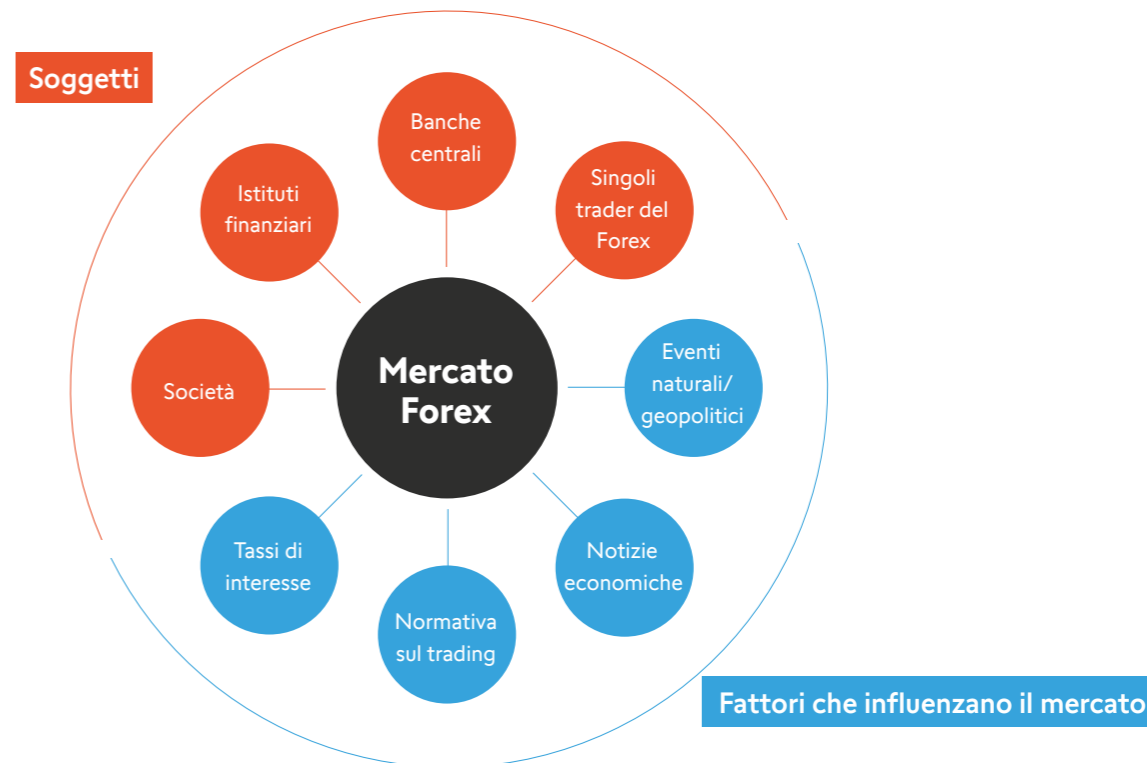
Soggetti

Banche centrali

Istituti finanziari

Singoli trader del Forex

Mercato Forex

Società

Eventi naturali/ geopolitici

Tassi di interesse

Notizie economiche

Normativa sul trading

Fattori che influenzano il mercato